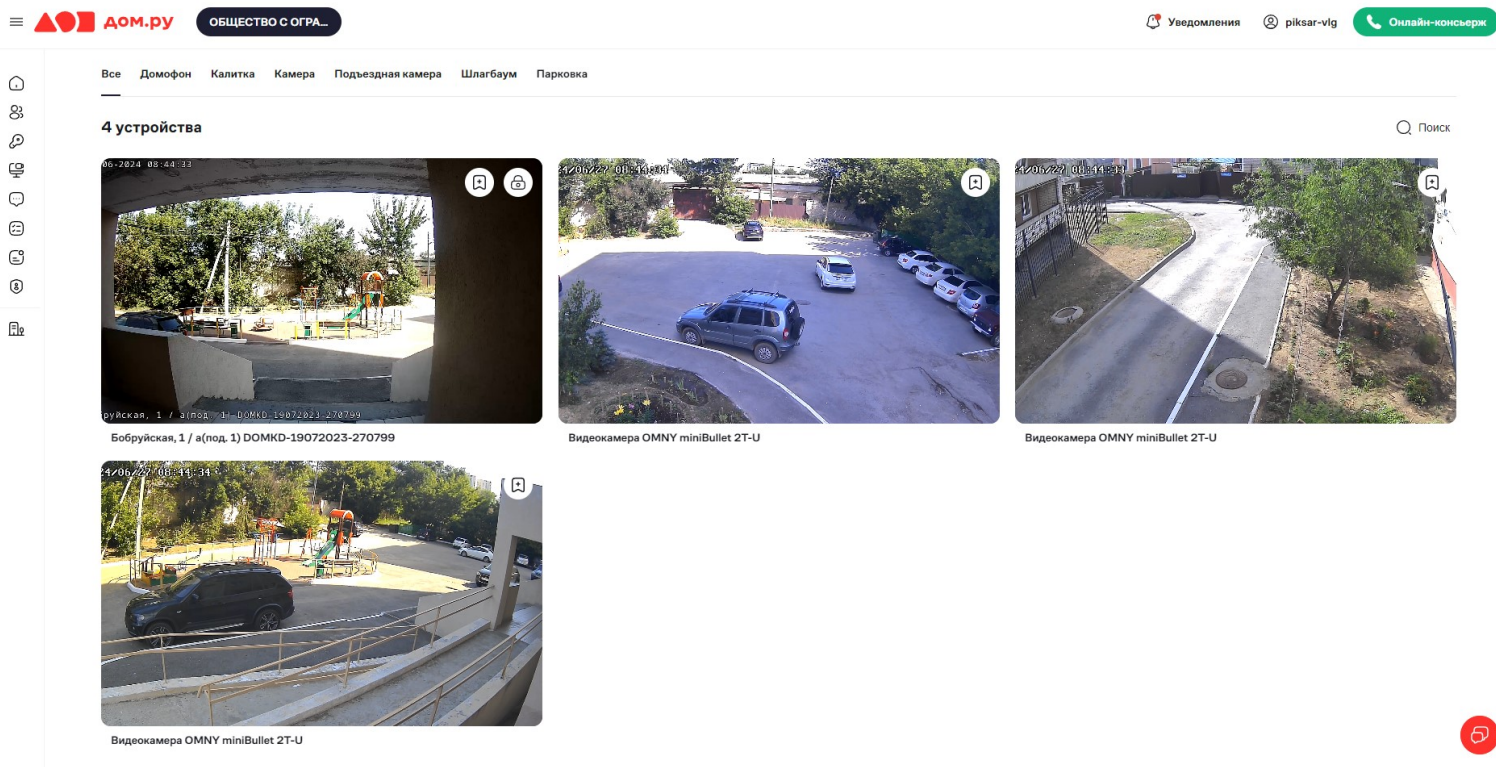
дом.ру

ОБЩЕСТВО С ОГРА...

Уведомления

piksar-vlg

Онлайн-консьерж

Все Домофон Калитка Камера Подъездная камера Шлагбаум Парковка

4 устройства

Поиск

06-2024 08:44:33

руйская, 1 / а(под. 1) DOMKD-19072023-270799

Бобруйская, 1 / а(под. 1) DOMKD-19072023-270799

24/06/27 08:44:34

Видеокамера OMNY miniBullet 2T-U

24/06/27 08:44:34

Видеокамера OMNY miniBullet 2T-U

24/06/27 08:44:34

Видеокамера OMNY miniBullet 2T-U